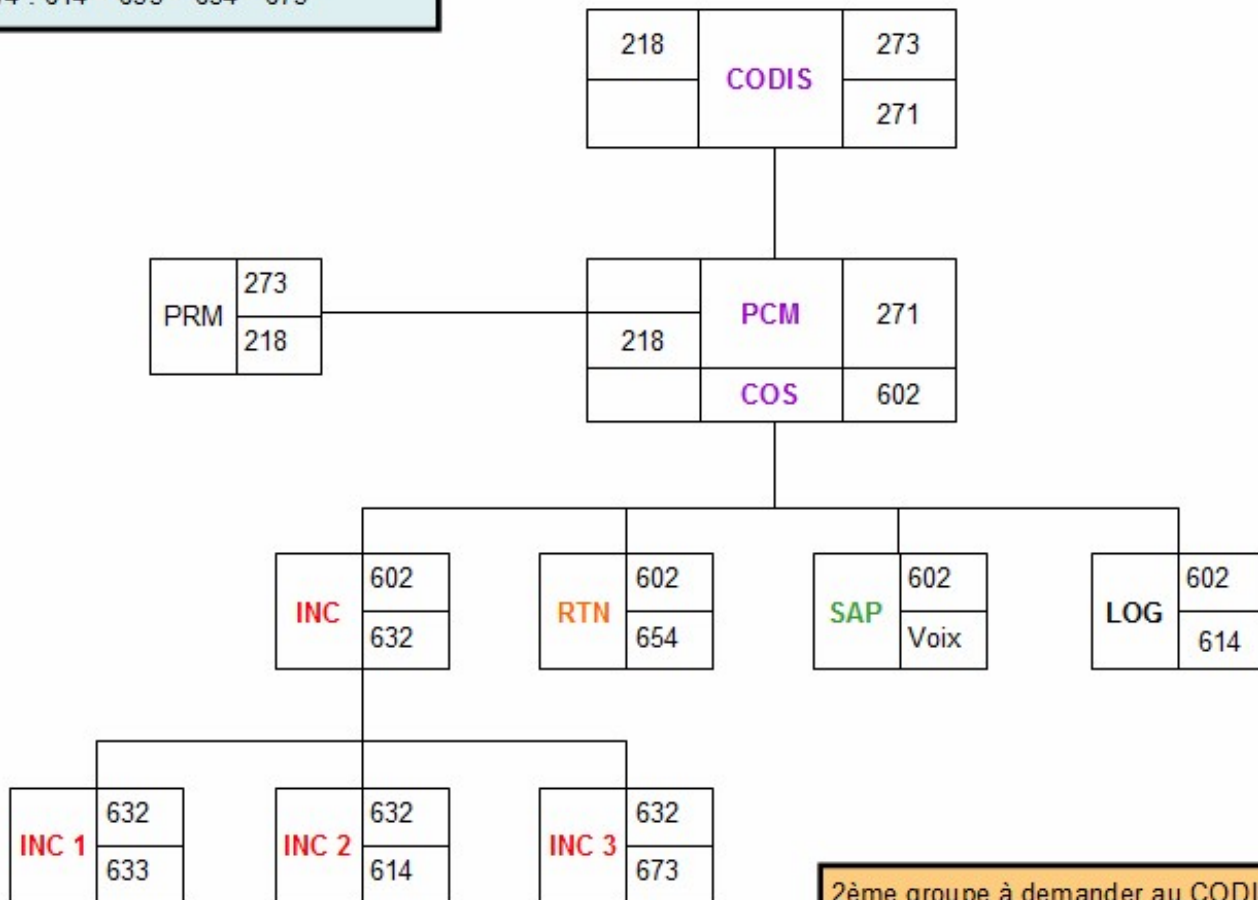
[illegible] : 614 – 633 – 654 – 673

218
CODIS
273
271

PRM
273
218

218
PCM
271
COS
602

INC
602
632

RTN
602
654

SAP
602
Voix

LOG
602
614

INC 1
632
633

INC 2
632
614

INC 3
632
673

2ème groupe à demander au CODI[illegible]